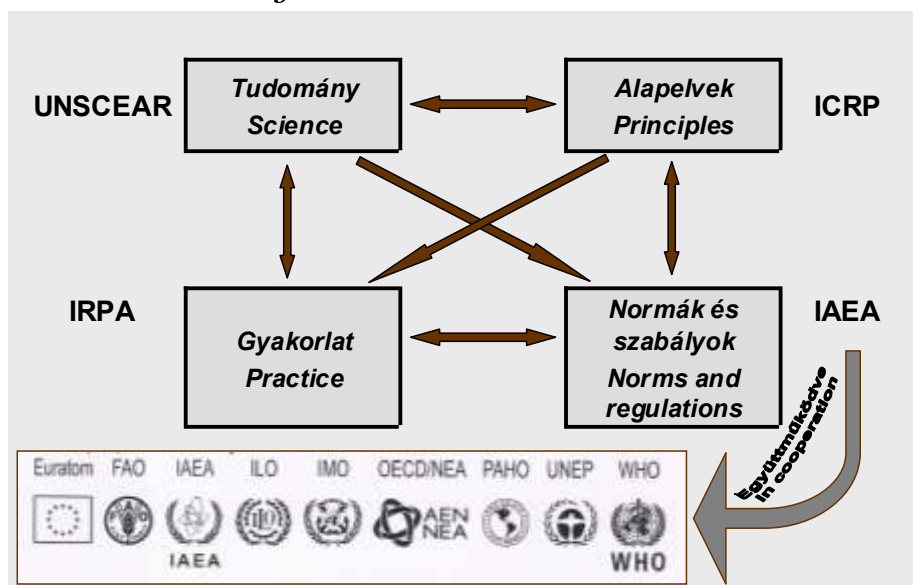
UNSCEAR

Tudomány
Science

Alapelvek
Principles

ICRP

IRPA

Gyakorlat
Practice

Normák és szabályok
Norms and regulations

IAEA

Együttműködve
in cooperation

Euratom FAO IAEA ILO IMO OECD/NEA PAHO UNEP WHO

IAEA

AEN NEA

WHO